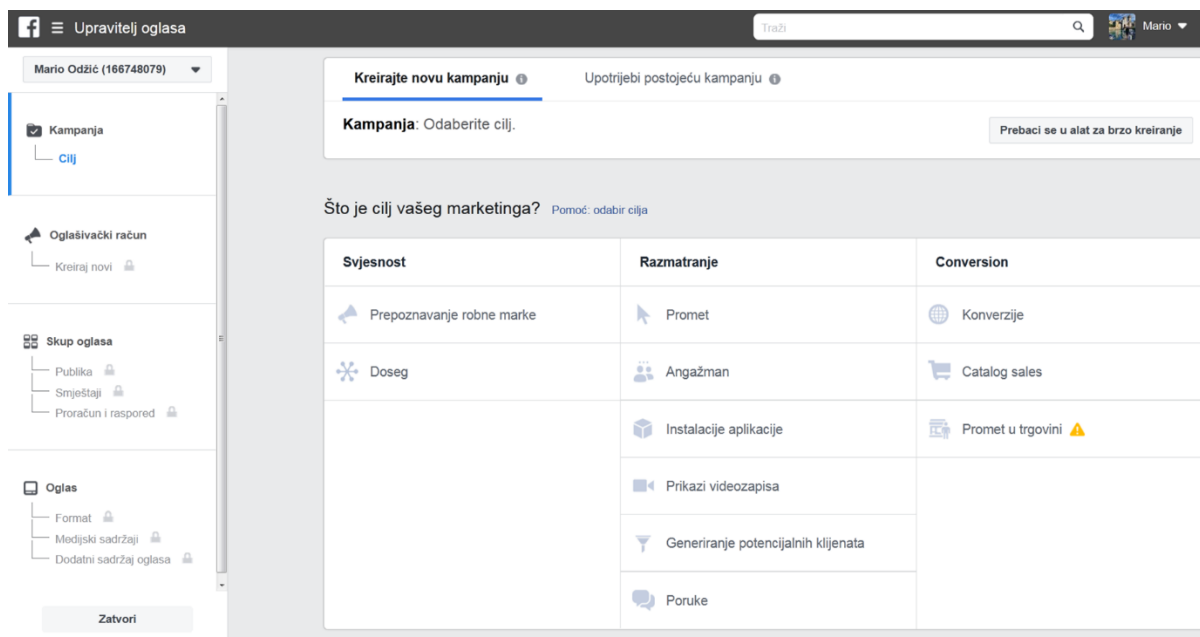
Upravitelj oglasa

Traži

Mario

Mario Odžić (166748079)

Kampanja
Cilj

Oglašivački račun
Kreiraj novi

Skup oglasa
Publika
Smještaji
Proračun i raspored

Oglas
Format
Medijski sadržaji
Dodatni sadržaj oglasa

Zatvori

Kreirajte novu kampanju

Upotrijebi postojeću kampanju

**Kampanja**: Odaberite cilj.

Prebaci se u alat za brzo kreiranje

Što je cilj vašeg marketinga? Pomoć: odabir cilja

| Svjesnost | Razmatranje | Conversion |
|---|---|---|
| Prepoznavanje robne marke | Promet | Konverzije |
| Doseg | Angažman | Catalog sales |
| | Instalacije aplikacije | Promet u trgovini |
| | Prikazi videozapisa | |
| | Generiranje potencijalnih klijenata | |
| | Poruke | |